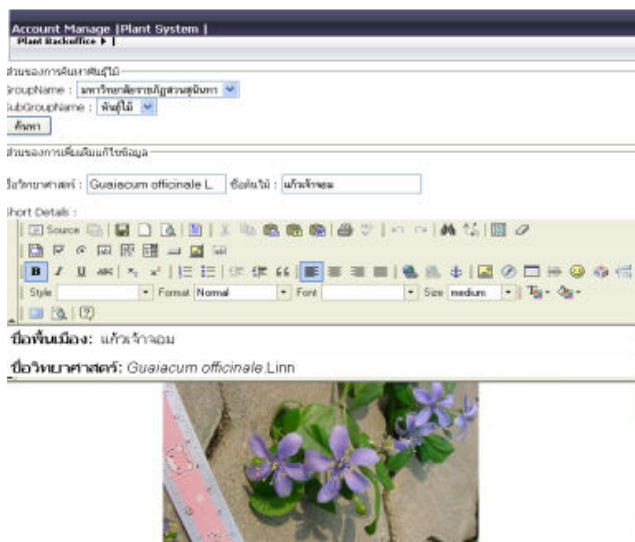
Account Manage |Plant System |
Plant Backoffice ▸ |

ส่วนของการค้นหาพันธุ์ไม้

GroupName : มหาวิทยาลัยราชภัฏสวนสุนันทา
SubGroupName : พันธุ์ไม้
ค้นหา

ส่วนของการเพิ่มเติมแก้ไขข้อมูล

ชื่อวิทยาศาสตร์ : Guaiacum officinale L.   ชื่อต้นไม้ : แก้วเจ้าจอม

Short Details :

Source

Style   Format Normal   Font   Size medium

ชื่อพื้นเมือง: แก้วเจ้าจอม

ชื่อวิทยาศาสตร์: Guaiacum officinale Linn